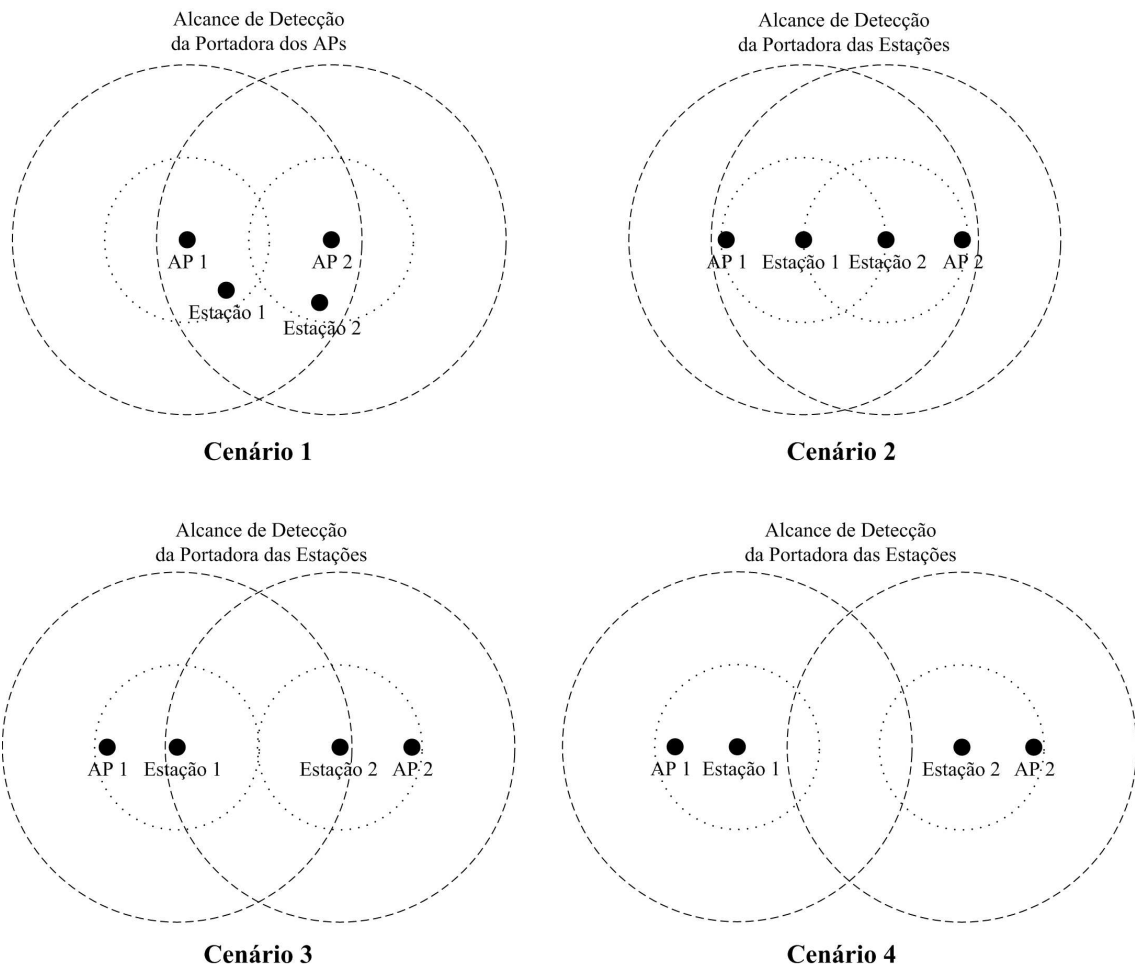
Alcance de Detecção
da Portadora dos APs

AP 1
AP 2
Estação 1
Estação 2

Cenário 1

Alcance de Detecção
da Portadora das Estações

AP 1
Estação 1
Estação 2
AP 2

Cenário 2

Alcance de Detecção
da Portadora das Estações

AP 1
Estação 1
Estação 2
AP 2

Cenário 3

Alcance de Detecção
da Portadora das Estações

AP 1
Estação 1
Estação 2
AP 2

Cenário 4